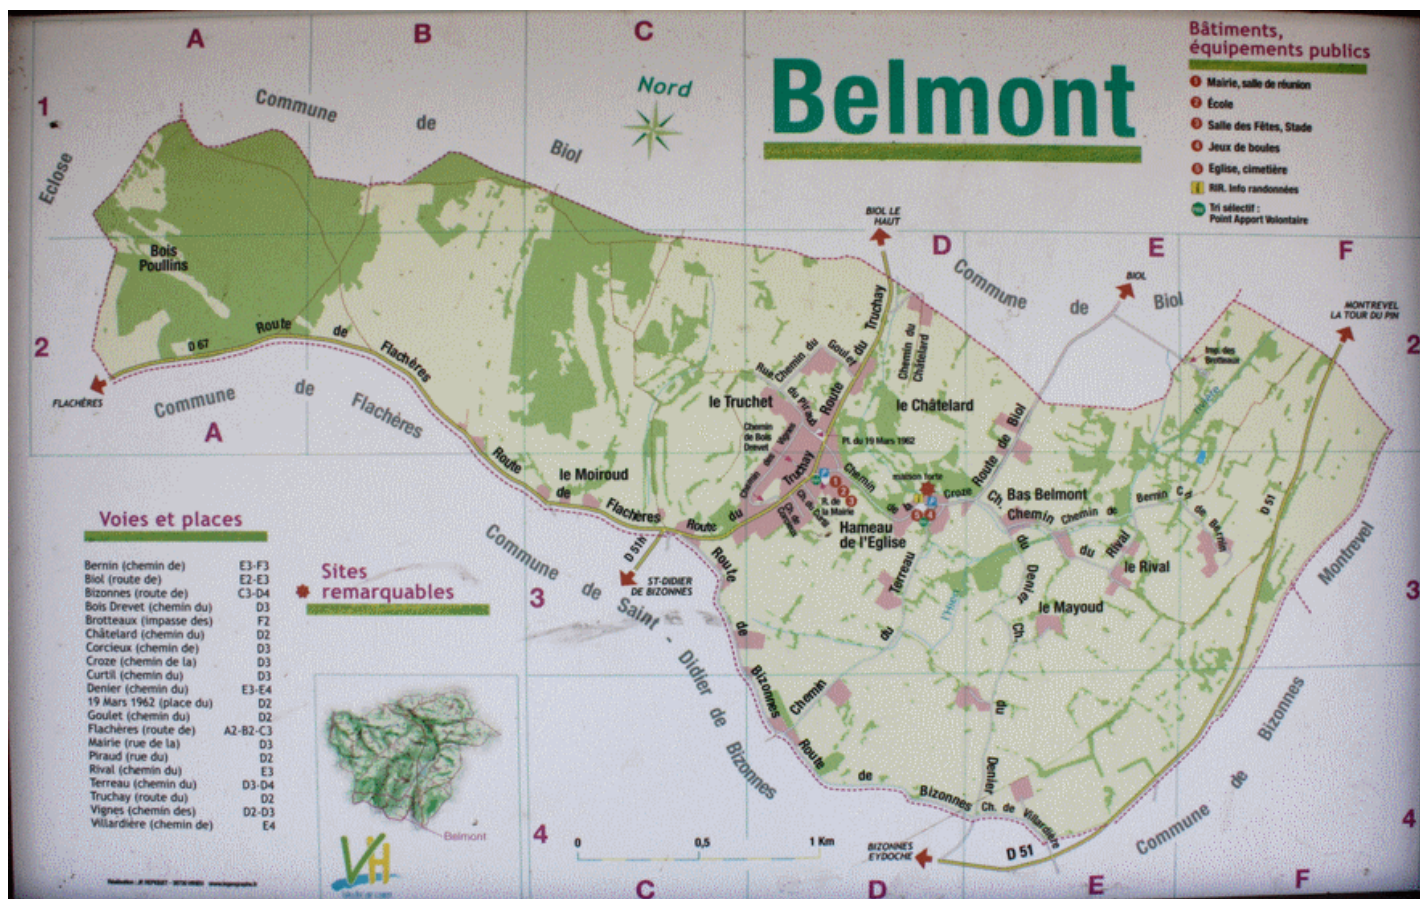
A B C

Nord

Belmont

Bâtiments, équipements publics
1 Mairie, salle de réunion
2 École
3 Salle des Fêtes, Stade
4 Jeux de boules
5 Eglise, cimetière
i RIR. Info randonnées
Tri sélectif : Point Apport Volontaire

1
Eclose
Commune de Biol
Bois Poullins
D 67
Route de Flachères
2
FLACHÈRES
Commune de Flachères
A
BIOL LE HAUT
D
E
F
Commune de Biol
BIOL
MONTREVEL LA TOUR DU PIN
2
Imp. des Brotteaux
Chemin du Goulet du Truchay
Rue Chemin du Piraud
Route
Chemin du Châtelard
le Truchet
le Châtelard
Chemin de Bois Drevet
Ch. des Vignes
Pl. du 19 Mars 1962
Route de Biol
le Moiroud
Route de Flachères
Truchay
R. de la Mairie
Chemin
Croze
Bas Belmont
Chemin
Chemin de Bernin
Ch. de Bernin
D 51
Hameau de l'Eglise
Route du
Route de Bizonnes
D 51B
ST-DIDIER DE BIZONNES
Commune de Saint-Didier de Bizonnes
3
Chemin du Denier
Ch.
Ch. du Rival
le Rival
le Mayoud
Montrevel
3
Chemin du Terreau
Chemin
Route de Bizonnes
Ch. de Villardière
Denier
D 51
BIZONNES EYDOCHE
Commune de Bizonnes

Voies et places
| | |
|---|---|
| Bernin (chemin de) | E3-F3 |
| Biol (route de) | E2-E3 |
| Bizonnes (route de) | C3-D4 |
| Bois Drevet (chemin du) | D3 |
| Brotteaux (impasse des) | F2 |
| Châtelard (chemin du) | D2 |
| Corcieux (chemin de) | D3 |
| Croze (chemin de la) | D3 |
| Curtil (chemin du) | D3 |
| Denier (chemin du) | E3-E4 |
| 19 Mars 1962 (place du) | D2 |
| Goulet (chemin du) | D2 |
| Flachères (route de) | A2-B2-C3 |
| Mairie (rue de la) | D3 |
| Piraud (rue du) | D2 |
| Rival (chemin du) | E3 |
| Terreau (chemin du) | D3-D4 |
| Truchay (route du) | D2 |
| Vignes (chemin des) | D2-D3 |
| Villardière (chemin de) | E4 |

Sites remarquables

Belmont
VH
4
0 0,5 1 Km
C D E F
4